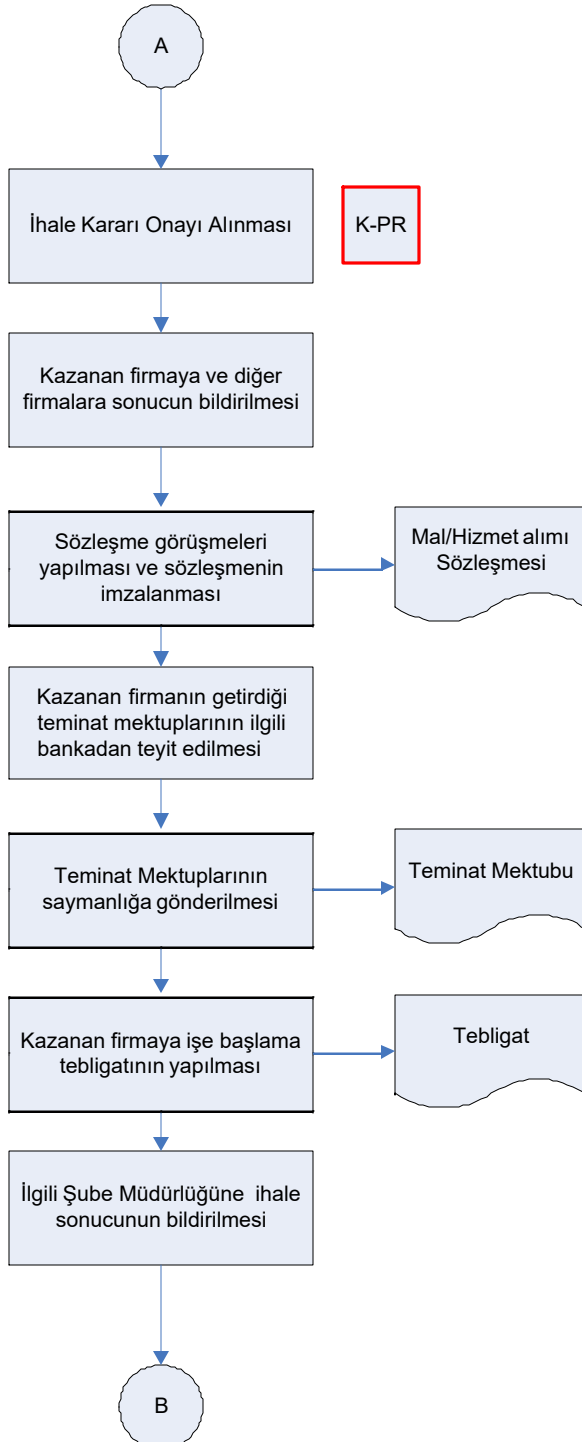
A

İhale Kararı Onayı Alınması

K-PR

Kazanan firmaya ve diğer firmalara sonucun bildirilmesi

Sözleşme görüşmeleri yapılması ve sözleşmenin imzalanması

Mal/Hizmet alımı Sözleşmesi

Kazanan firmanın getirdiği teminat mektuplarının ilgili bankadan teyit edilmesi

Teminat Mektuplarının saymanlığa gönderilmesi

Teminat Mektubu

Kazanan firmaya işe başlama tebligatının yapılması

Tebligat

İlgili Şube Müdürlüğüne ihale sonucunun bildirilmesi

B